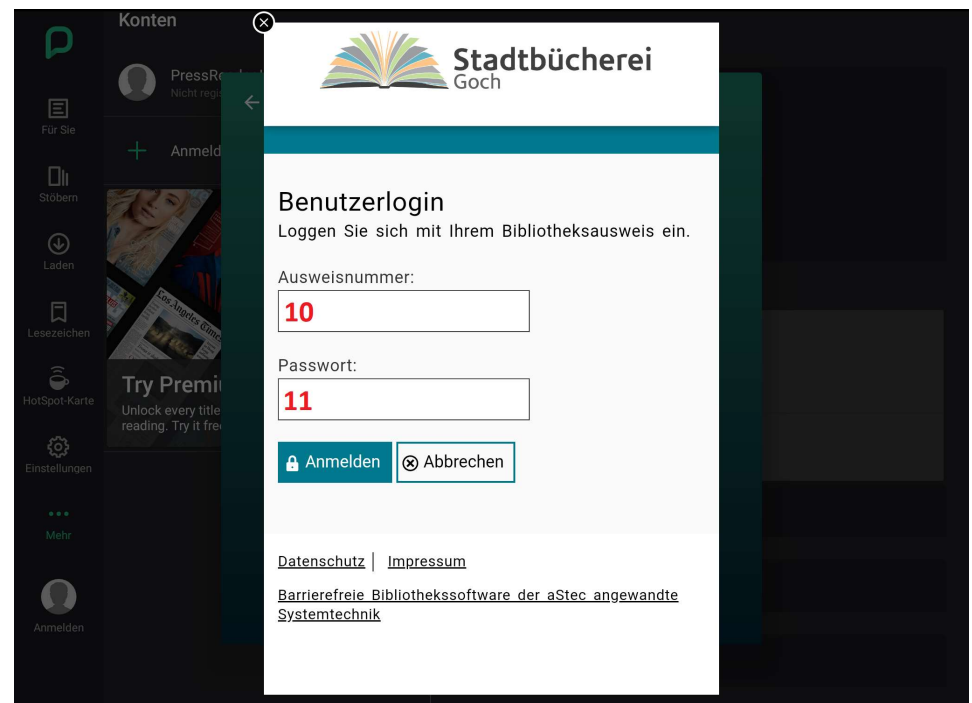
Konten

Für Sie

Stöbern

Laden

Lesezeichen

HotSpot-Karte

Einstellungen

Mehr

Anmelden

PressR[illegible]
Nicht regis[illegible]

Anmeld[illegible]

Try Premi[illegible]
Unlock every title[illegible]
reading. Try it fre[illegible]

Stadtbücherei
Goch

Benutzerlogin
Loggen Sie sich mit Ihrem Bibliotheksausweis ein.

Ausweisnummer:
10

Passwort:
11

Anmelden
Abbrechen

Datenschutz | Impressum

Barrierefreie Bibliothekssoftware der aStec angewandte Systemtechnik